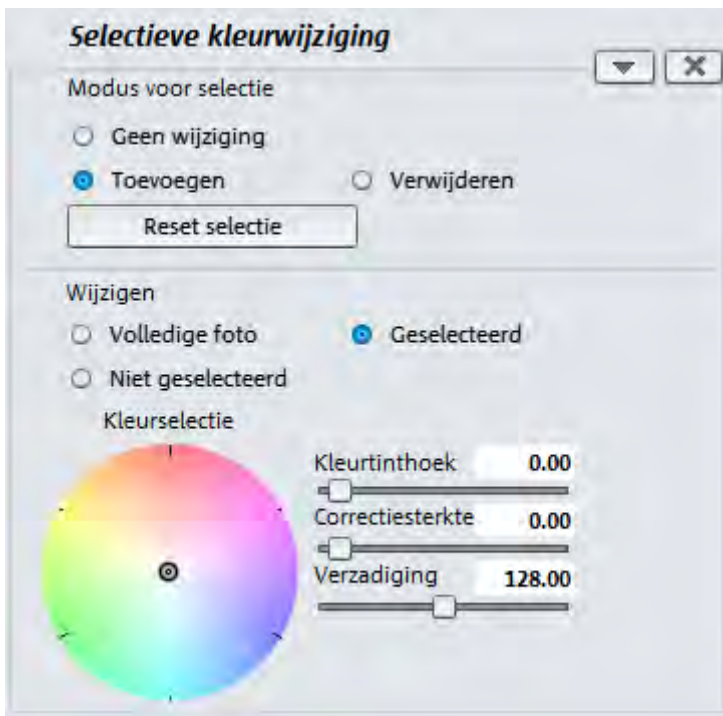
Selectieve kleurwijziging

Modus voor selectie

Geen wijziging

Toevoegen

Verwijderen

Reset selectie

Wijzigen

Volledige foto

Geselecteerd

Niet geselecteerd

Kleurselectie

Kleurtinthoek 0.00

Correctiesterkte 0.00

Verzadiging 128.00